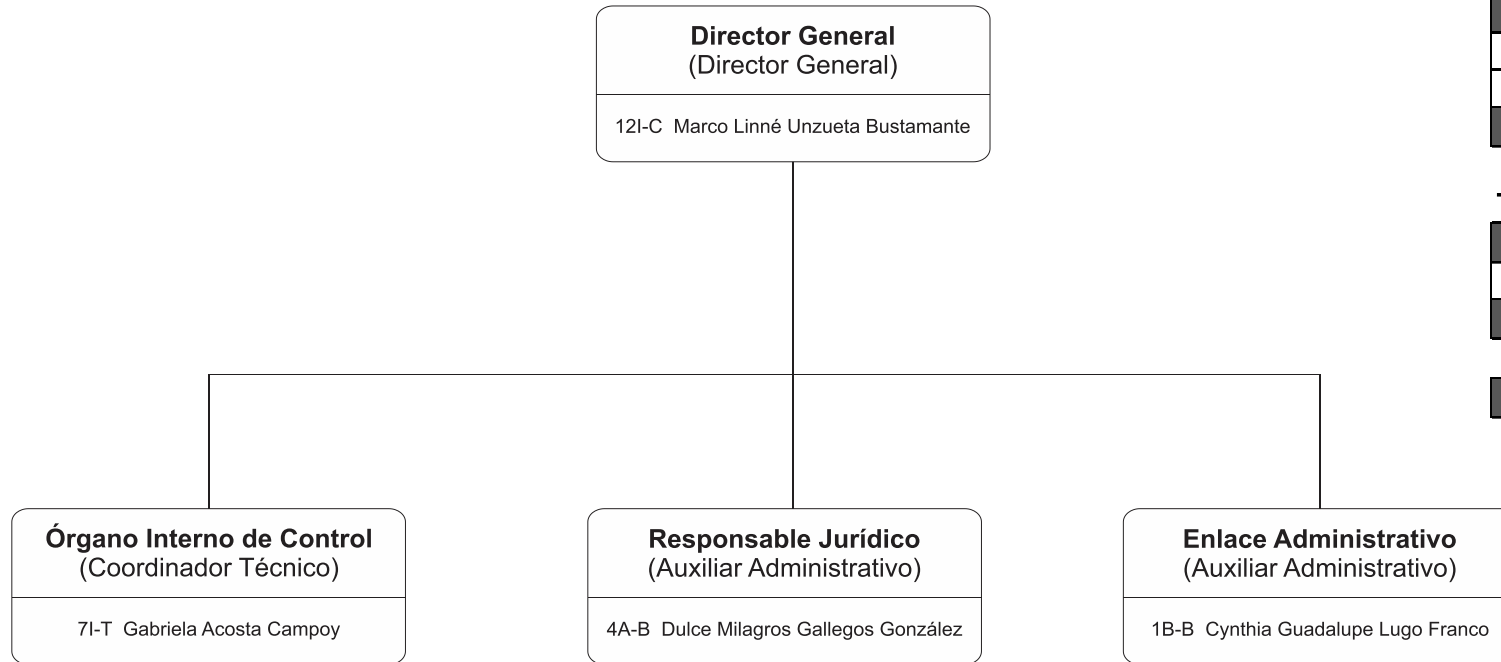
**Director General**
(Director General)

12I-C Marco Linné Unzueta Bustamante

**Órgano Interno de Control**
(Coordinador Técnico)

7I-T Gabriela Acosta Campoy

**Responsable Jurídico**
(Auxiliar Administrativo)

4A-B Dulce Milagros Gallegos González

**Enlace Administrativo**
(Auxiliar Administrativo)

1B-B Cynthia Guadalupe Lugo Franco